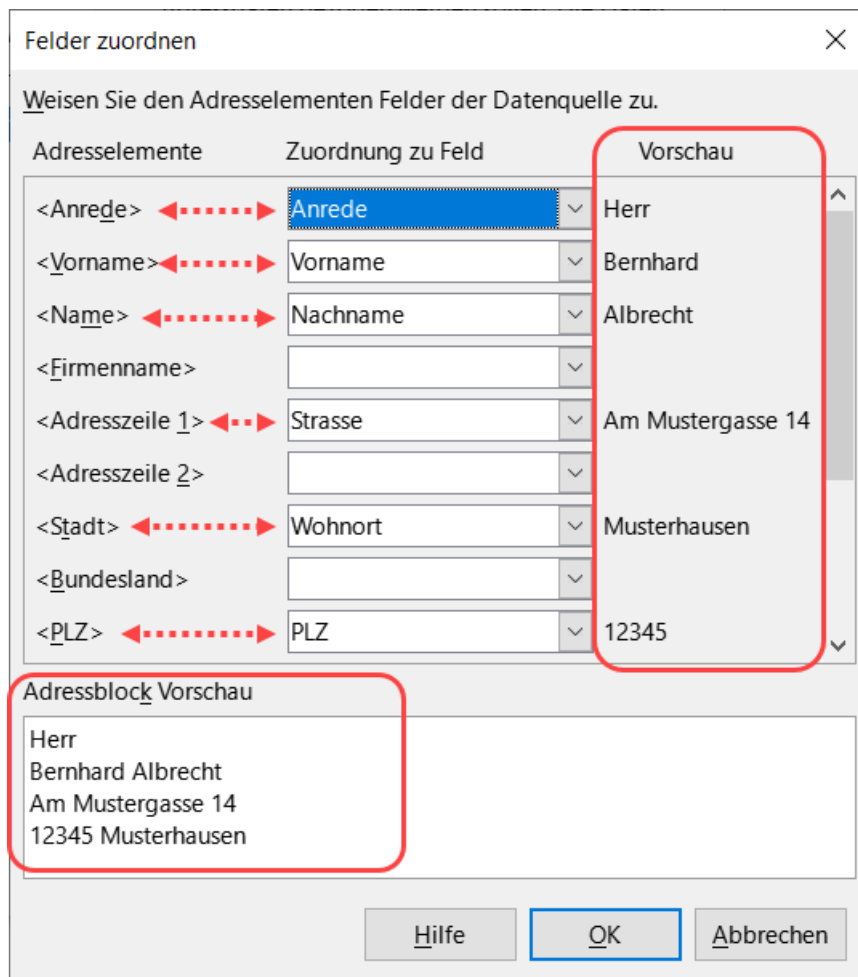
Felder zuordnen

Weisen Sie den Adresselementen Felder der Datenquelle zu.

| Adresselemente | Zuordnung zu Feld | Vorschau |
|---|---|---|
| <Anrede> | Anrede | Herr |
| <Vorname> | Vorname | Bernhard |
| <Name> | Nachname | Albrecht |
| <Firmenname> | | |
| <Adresszeile 1> | Strasse | Am Mustergasse 14 |
| <Adresszeile 2> | | |
| <Stadt> | Wohnort | Musterhausen |
| <Bundesland> | | |
| <PLZ> | PLZ | 12345 |

Adressblock Vorschau

Herr
Bernhard Albrecht
Am Mustergasse 14
12345 Musterhausen

Hilfe OK Abbrechen